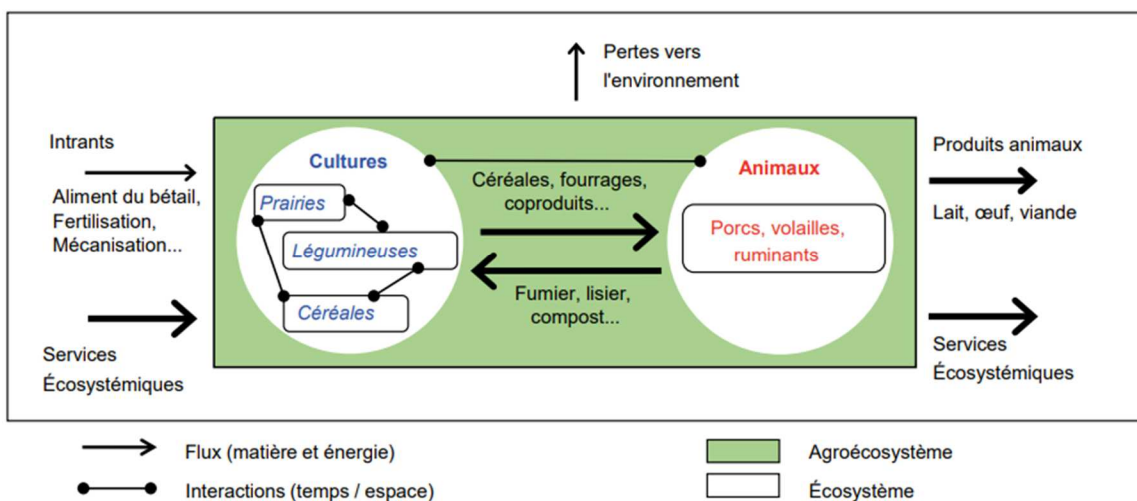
Pertes vers l'environnement

Intrants

Aliment du bétail, Fertilisation, Mécanisation...

Services Écosystémiques

Cultures

Prairies

Légumineuses

Céréales

Céréales, fourrages, coproduits...

Fumier, lisier, compost...

Animaux

Porcs, volailles, ruminants

Produits animaux

Lait, œuf, viande

Services Écosystémiques

Flux (matière et énergie)

Interactions (temps / espace)

Agroécosystème

Écosystème